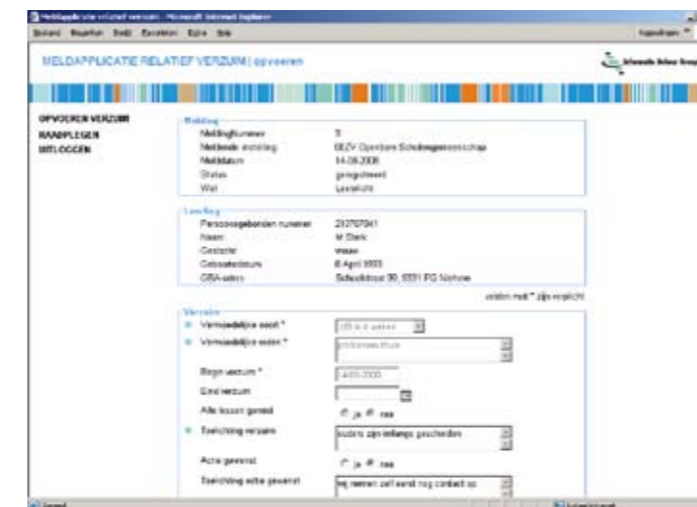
Meldapplicatie relatief verzuim - Microsoft Internet Explorer

Bestand Bewerken Beeld Favorieten Extra Help

MELDAPPLICATIE RELATIEF VERZUIM | opvoeren

OPVOEREN VERZUIM
RAADPLEGEN
UITLOGGEN

Melding
Meldingnummer 5
Meldende instelling BLZV Openbare Scholengemeenschap
Meldatum 14-08-2008
Status geregistreerd
Wat Leerplicht

Leerling
Persoonsgebonden nummer 212707041
Naam M Sterk
Geslacht vrouw
Geboortedatum 8 April 1993
GBA-adres Schoolstraat 90, 5551 PG Nishoe

velden met * zijn verplicht

Verzuim
Vermoedelijke soort * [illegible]
Vermoedelijke reden * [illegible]
Begin verzuim * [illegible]
Eind verzuim
Alle lessen gemist ja nee
Toelichting verzuim ouders zijn onlangs gescheiden
Actie geweest ja nee
Toelichting actie geweest wij nemen zelf eerst nog contact op